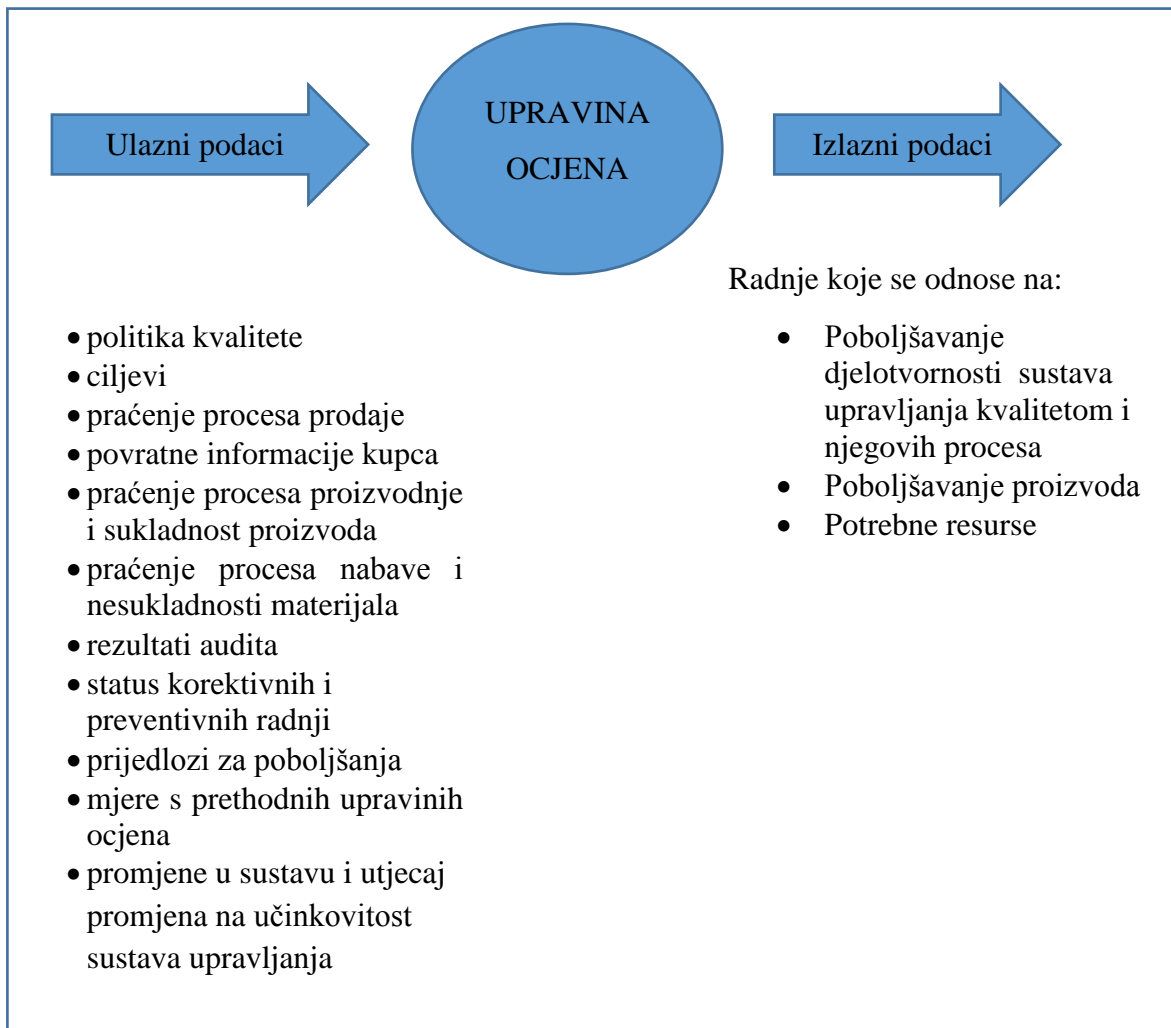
Ulazni podaci

UPRAVINA OCJENA

Izlazni podaci

- politika kvalitete
- ciljevi
- praćenje procesa prodaje
- povratne informacije kupca
- praćenje procesa proizvodnje i sukladnost proizvoda
- praćenje procesa nabave i nesukladnosti materijala
- rezultati audita
- status korektivnih i preventivnih radnji
- prijedlozi za poboljšanja
- mjere s prethodnih upravinih ocjena
- promjene u sustavu i utjecaj promjena na učinkovitost sustava upravljanja

Radnje koje se odnose na:

- Poboljšavanje djelotvornosti sustava upravljanja kvalitetom i njegovih procesa
- Poboljšavanje proizvoda
- Potrebne resurse